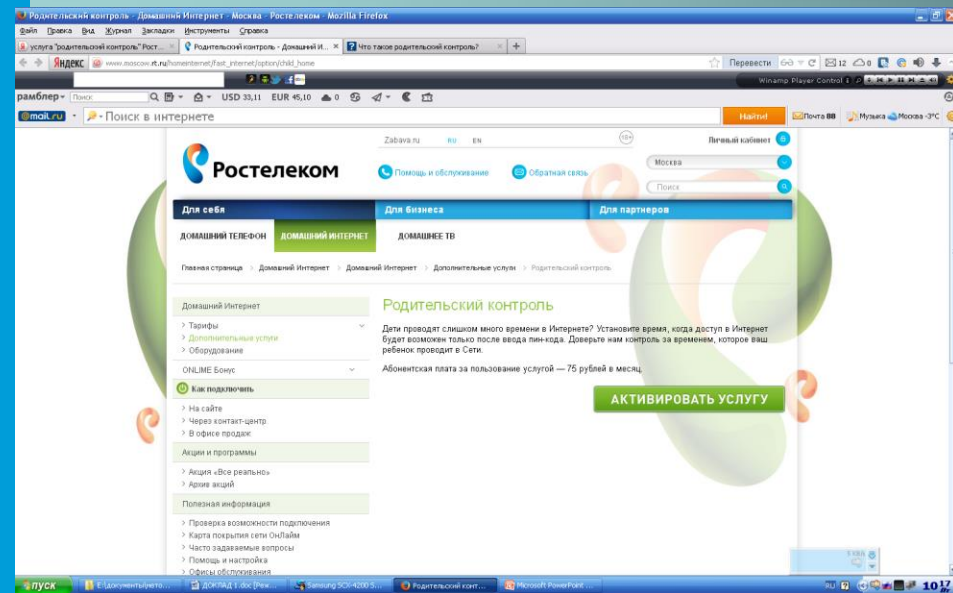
Родительский контроль - Домашний Интернет - Москва - Ростелеком - Mozilla Firefox

Файл Правка Вид Журнал Закладки Инструменты Справка

услуга "родительский контроль" Рост... × Родительский контроль - Домашний И... × Что такое родительский контроль? × +

Яндекс www.moscow.rt.ru/homeinternet/fast_internet/option/child_home

Перевести 12 0

Winamp Player Control

рамблер Поиск USD 33,11 EUR 45,10 0

@mail.ru Поиск в интернете Найти! Почта 88 Музыка Москва -3°C

Zabava.ru RU EN 18+ Личный кабинет

Ростелеком

Помощь и обслуживание Обратная связь Москва

Поиск

Для себя Для бизнеса Для партнеров

ДОМАШНИЙ ТЕЛЕФОН ДОМАШНИЙ ИНТЕРНЕТ ДОМАШНЕЕ ТВ

Главная страница > Домашний Интернет > Домашний Интернет > Дополнительные услуги > Родительский контроль

Домашний Интернет
› Тарифы
› Дополнительные услуги
› Оборудование

ONLINE Бонус

Как подключить
› На сайте
› Через контакт-центр
› В офисе продаж

Акции и программы
› Акция «Все реально»
› Архив акций

Полезная информация
› Проверка возможности подключения
› Карта покрытия сети ОнЛайм
› Часто задаваемые вопросы
› Помощь и настройка
› Офисы обслуживания

Родительский контроль

Дети проводят слишком много времени в Интернете? Установите время, когда доступ в Интернет будет возможен только после ввода пин-кода. Доверьте нам контроль за временем, которое ваш ребенок проводит в Сети.

Абонентская плата за пользование услугой — 75 рублей в месяц.

АКТИВИРОВАТЬ УСЛУГУ

пуск E:\документы\мето... ДОКЛАД 1.doc [Реж... Samsung SCX-4200 S... Родительский контр... Microsoft PowerPoint ... RU 10:17